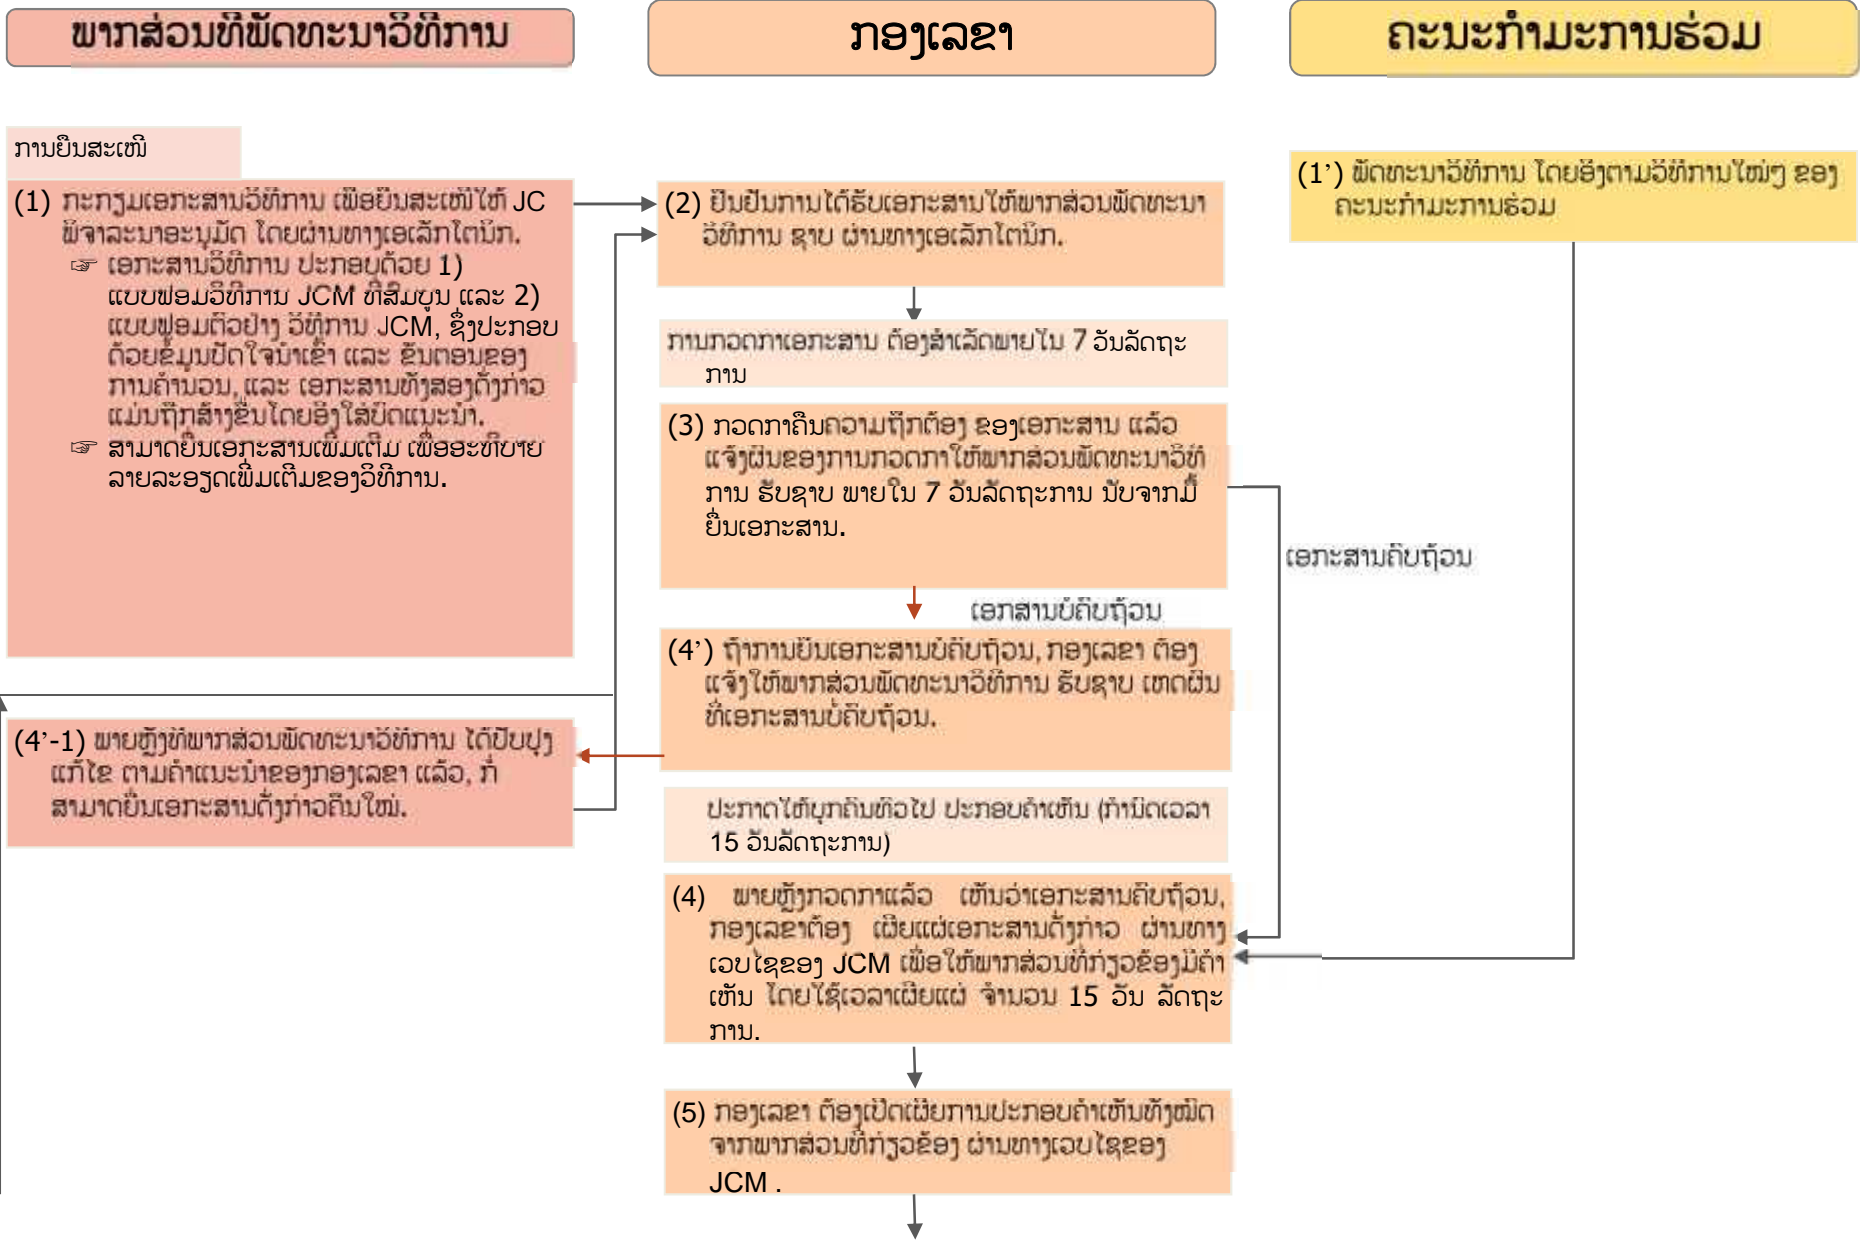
ພາກສ່ວນທີ່ພັດທະນາວິທີການ

ກອງເລຂາ

ຄະນະກຳມະການຮ່ວມ

ການຍື່ນສະເໜີ

(1) ກະກຽມເອກະສານວິທີການ ເພື່ອຍື່ນສະເໜີໃຫ້ JC ພິຈາລະນາອະນຸມັດ ໂດຍຜ່ານທາງເອເລັກໂຕນິກ.
☞ ເອກະສານວິທີການ ປະກອບດ້ວຍ 1) ແບບຟອມວິທີການ JCM ທີ່ສົມບູນ ແລະ 2) ແບບຟອມຕົວຢ່າງ ວິທີການ JCM, ຊຶ່ງປະກອບດ້ວຍຂໍ້ມູນປັດໃຈນຳເຂົ້າ ແລະ ຂັ້ນຕອນຂອງການຄຳນວນ, ແລະ ເອກະສານທັງສອງດັ່ງກ່າວແມ່ນຖືກສ້າງຂຶ້ນໂດຍອີງໃສ່ບົດແນະນຳ.
☞ ສາມາດຍື່ນເອກະສານເພີ່ມເຕີມ ເພື່ອອະທິບາຍລາຍລະອຽດເພີ່ມເຕີມຂອງວິທີການ.

(2) ຢືນຢັນການໄດ້ຮັບເອກະສານໃຫ້ພາກສ່ວນພັດທະນາວິທີການ ຊາບ ຜ່ານທາງເອເລັກໂຕນິກ.

ການກວດກາເອກະສານ ຕ້ອງສຳເລັດພາຍໃນ 7 ວັນລັດຖະການ

(3) ກວດກາຄືນຄວາມຖືກຕ້ອງ ຂອງເອກະສານ ແລ້ວແຈ້ງຜົນຂອງການກວດກາໃຫ້ພາກສ່ວນພັດທະນາວິທີການ ຮັບຊາບ ພາຍໃນ 7 ວັນລັດຖະການ ນັບຈາກມື້ຍື່ນເອກະສານ.

ເອກສານບໍ່ຄົບຖ້ວນ

ເອກະສານຄົບຖ້ວນ

(4’) ຖ້າການຍື່ນເອກະສານບໍ່ຄົບຖ້ວນ, ກອງເລຂາ ຕ້ອງແຈ້ງໃຫ້ພາກສ່ວນພັດທະນາວິທີການ ຮັບຊາບ ເຫດຜົນທີ່ເອກະສານບໍ່ຄົບຖ້ວນ.

(4’-1) ພາຍຫຼັງທີ່ພາກສ່ວນພັດທະນາວິທີການ ໄດ້ປັບປຸງແກ້ໄຂ ຕາມຄຳແນະນຳຂອງກອງເລຂາ ແລ້ວ, ກໍ່ສາມາດຍື່ນເອກະສານດັ່ງກ່າວຄືນໃໝ່.

ປະກາດໃຫ້ບຸກຄົນທົ່ວໄປ ປະກອບຄຳເຫັນ (ກຳນົດເວລາ 15 ວັນລັດຖະການ)

(1’) ພັດທະນາວິທີການ ໂດຍອີງຕາມວິທີການໃໝ່ໆ ຂອງຄະນະກຳມະການຮ່ວມ

(4) ພາຍຫຼັງກວດກາແລ້ວ ເຫັນວ່າເອກະສານຄົບຖ້ວນ, ກອງເລຂາຕ້ອງ ເຜີຍແຜ່ເອກະສານດັ່ງກ່າວ ຜ່ານທາງເວບໄຊຂອງ JCM ເພື່ອໃຫ້ພາກສ່ວນທີ່ກ່ຽວຂ້ອງມີຄຳເຫັນ ໂດຍໃຊ້ເວລາເຜີຍແຜ່ ຈຳນວນ 15 ວັນ ລັດຖະການ.

(5) ກອງເລຂາ ຕ້ອງເປີດເຜີຍການປະກອບຄຳເຫັນທັງໝົດຈາກພາກສ່ວນທີ່ກ່ຽວຂ້ອງ ຜ່ານທາງເວບໄຊຂອງ JCM .